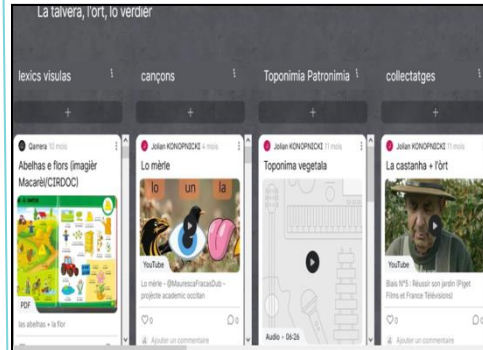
La talvera, l'òrt, lo verdièr

lexics visuals

+

Qamera 10 mois

Abelhas e flors (imagièr Macarèl/CIRDOC)

PDF

las abelhas + la flor

cançons

+

Jolian KONOPNICKI 4 mois

Lo mèrle

lo un la

YouTube

Lo mèrle - @MauresacFiacasDub - projècte academic occitan

♡0 ▢0

Ajuter un commentaire

Toponimia Patronimia

+

Jolian KONOPNICKI 11 mois

Toponimia vegetala

Audio • 06:26

collectatges

+

Jolian KONOPNICKI 11 mois

La castanha + l'òrt

YouTube

Bals N°5 : Réussir son jardin (Piget Films et France Télévisions)

♡0 ▢0

Ajuter un commentaire